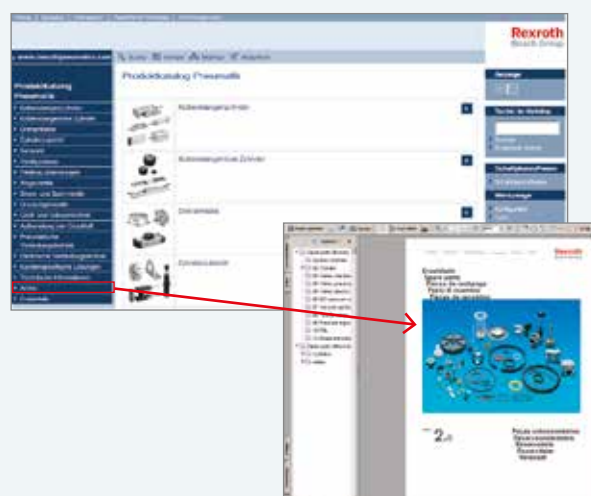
Rexroth
Bosch Group

www.boschpneumatics.com

Produktkatalog Pneumatik

Produktkatalog Pneumatik

Kolbenstangenzylinder

Kolbenstangenlose Zylinder

Drehantriebe

Zubehör

Aktiv

Pneumatik

Ersatzteile
Spare parts
Pièces de rechange
Parti di ricambio
Piezas de repuesto

2